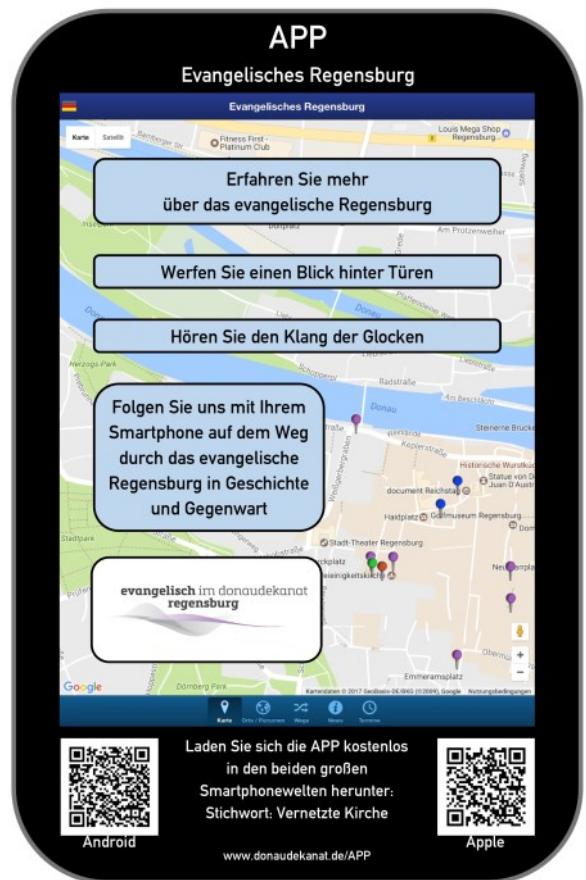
APP

Evangelisches Regensburg

Evangelisches Regensburg

Karte Satellit

Fitness First - Platinum Club

Louis Mega Shop Regensburg

Erfahren Sie mehr über das evangelische Regensburg

Am Protzenweiher

Werfen Sie einen Blick hinter Türen

Donau

Hören Sie den Klang der Glocken

Herzogs-Park

Badstraße

Am Beschlerlsweg

Donau

Folgen Sie uns mit Ihrem Smartphone auf dem Weg durch das evangelische Regensburg in Geschichte und Gegenwart

Steinerne Brücke

Keplerstraße

Historische Wurstkuc

document Reichstag

Statue von D Juan D'Austr

Haidplatz

Golfmuseum Regensburg

Dom

Stadt-Theater Regensburg

Stadtpark

Neupfarrpl

evangelisch im donaudekanat regensburg

Emmeramsplatz

Google

Dörnberg Park

Kartendaten © 2017 GeoBasis-DE/BKG (©2009), Google Nutzungsbedingungen

Karte Orte / Panorama Wege News Termine

Laden Sie sich die APP kostenlos in den beiden großen Smartphonewelten herunter: Stichwort: Vernetzte Kirche

Android

Apple

www.donaudekanat.de/APP